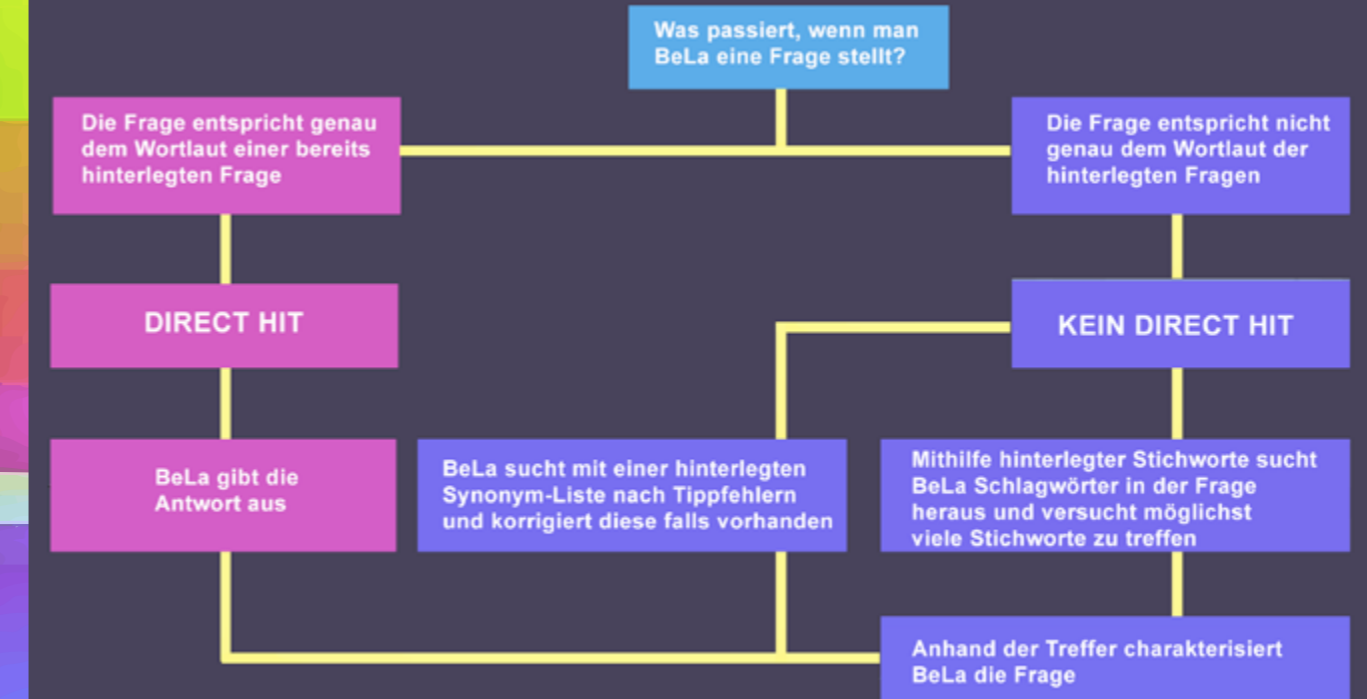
Was passiert, wenn man BeLa eine Frage stellt?

Die Frage entspricht genau dem Wortlaut einer bereits hinterlegten Frage

Die Frage entspricht nicht genau dem Wortlaut der hinterlegten Fragen

DIRECT HIT

KEIN DIRECT HIT

BeLa gibt die Antwort aus

BeLa sucht mit einer hinterlegten Synonym-Liste nach Tippfehlern und korrigiert diese falls vorhanden

Mithilfe hinterlegter Stichworte sucht BeLa Schlagwörter in der Frage heraus und versucht möglichst viele Stichworte zu treffen

Anhand der Treffer charakterisiert BeLa die Frage